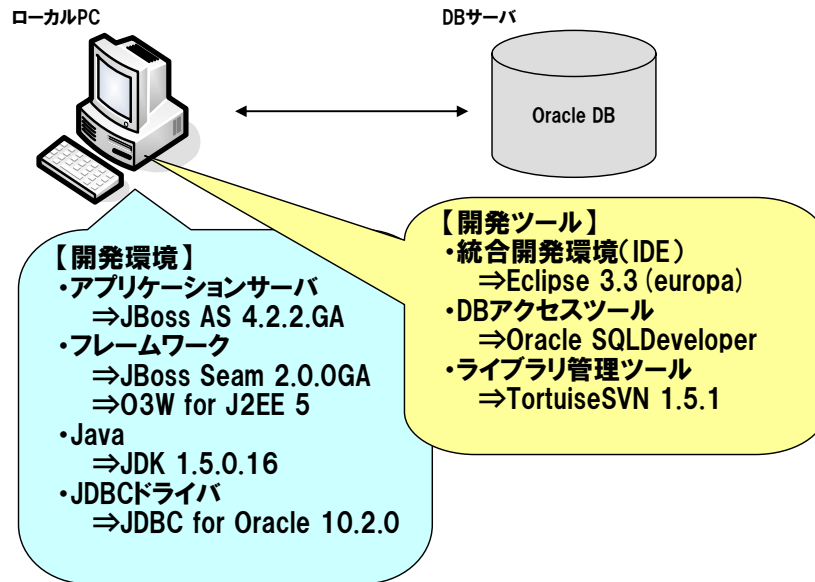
ローカルPC

DBサーバ

Oracle DB

【開発ツール】
・統合開発環境(IDE)
⇒Eclipse 3.3 (europa)
・DBアクセスツール
⇒Oracle SQLDeveloper
・ライブラリ管理ツール
⇒TortuiseSVN 1.5.1

【開発環境】
・アプリケーションサーバ
⇒JBoss AS 4.2.2.GA
・フレームワーク
⇒JBoss Seam 2.0.0GA
⇒O3W for J2EE 5
・Java
⇒JDK 1.5.0.16
・JDBCドライバ
⇒JDBC for Oracle 10.2.0